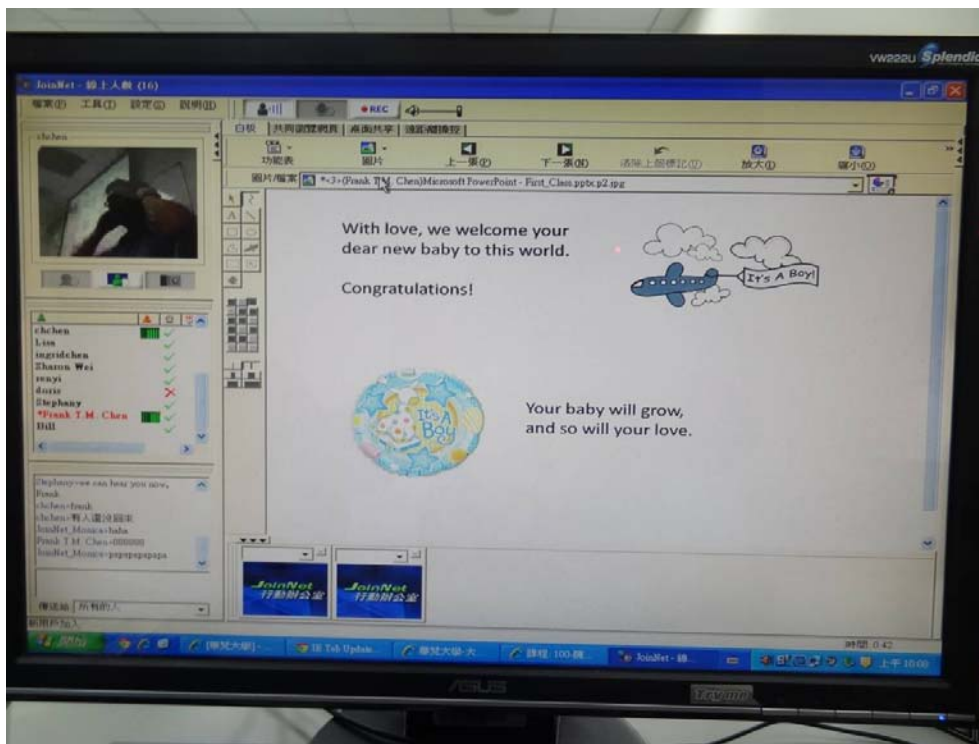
VW222U Splendid

JoinNet - 線上人數 (16)

檔案(F) 工具(T) 設定(S) 說明(H)

REC

白板 | 共同瀏覽網頁 | 桌面共享 | 遠距遙控

功能表 圖片 上一張(P) 下一張(N) 清除上個標記(Z) 放大(I) 縮小(O)

圖片/檔案 *<3>(Frank T.M. Chen)Microsoft PowerPoint - First_Class.pptx.p2.jpg

chchen

With love, we welcome your dear new baby to this world.

Congratulations!

It's A Boy!

It's A Boy

Your baby will grow, and so will your love.

chchen
Lisa
ingridchen
Sharon Wei
renyi
doris
Stephany
*Frank T.M. Chen
Bill

Stephany<-we can hear you now, Frank
chchen<-frank
chchen<-有人還沒回來
JoinNet_Monica<-haha
Frank T.M. Chen<-000000
JoinNet_Monica<-papapapapapa

傳送給 所有的人

JoinNet 行動辦公室
JoinNet 行動辦公室

時間 0:42

開始 [華梵大學] - | IE Tab Updat... | 華梵大學-大 | 課程 100-... | JoinNet - 線... | 上午 10:00

ASUS